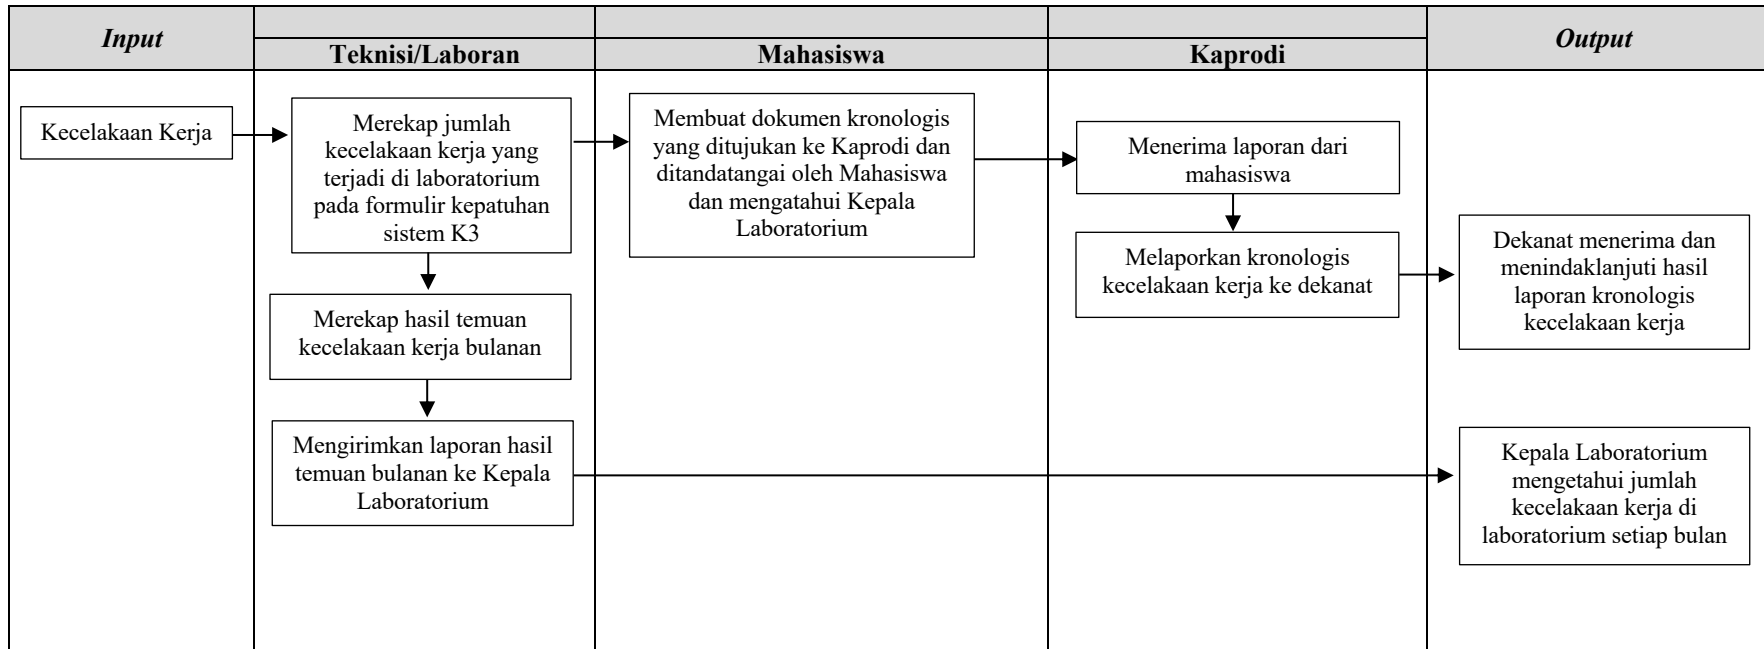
Input

Teknisi/Laboran

Mahasiswa

Kaprodi

Output

Kecelakaan Kerja

Merekap jumlah kecelakaan kerja yang terjadi di laboratorium pada formulir kepatuhan sistem K3

Merekap hasil temuan kecelakaan kerja bulanan

Mengirimkan laporan hasil temuan bulanan ke Kepala Laboratorium

Membuat dokumen kronologis yang ditujukan ke Kaprodi dan ditandatangai oleh Mahasiswa dan mengatahui Kepala Laboratorium

Menerima laporan dari mahasiswa

Melaporkan kronologis kecelakaan kerja ke dekanat

Dekanat menerima dan menindaklanjuti hasil laporan kronologis kecelakaan kerja

Kepala Laboratorium mengetahui jumlah kecelakaan kerja di laboratorium setiap bulan